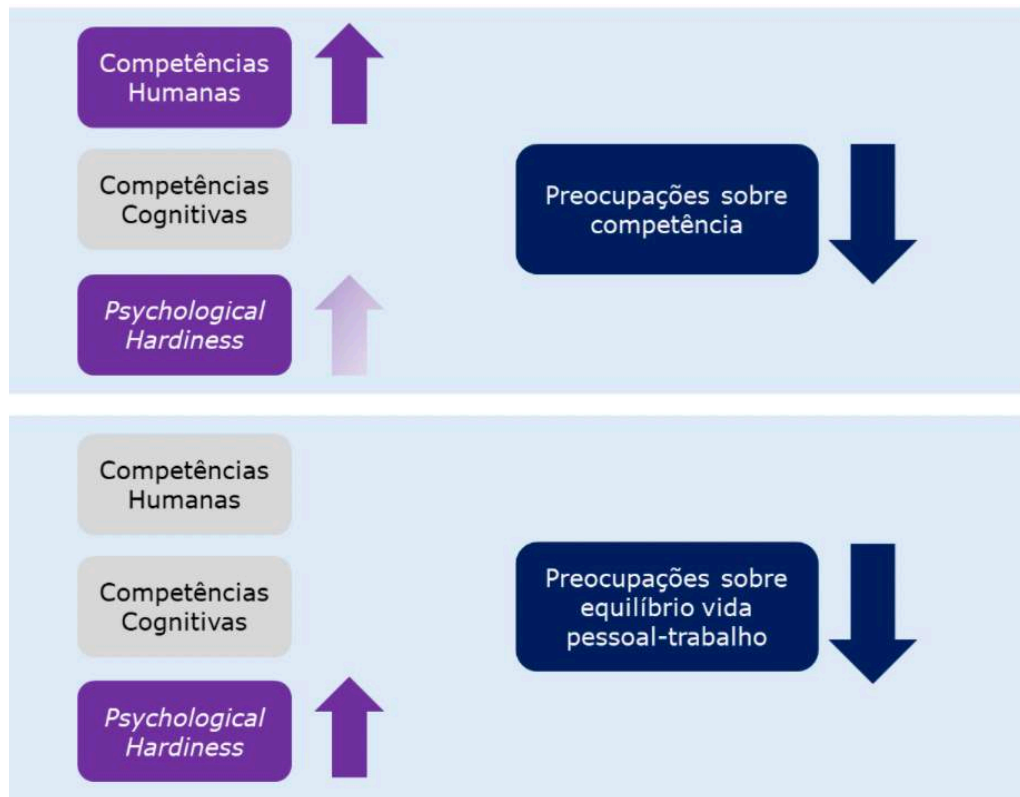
Competências Humanas

Competências Cognitivas

Psychological Hardiness

Preocupações sobre competência

Competências Humanas

Competências Cognitivas

Psychological Hardiness

Preocupações sobre equilíbrio vida pessoal-trabalho